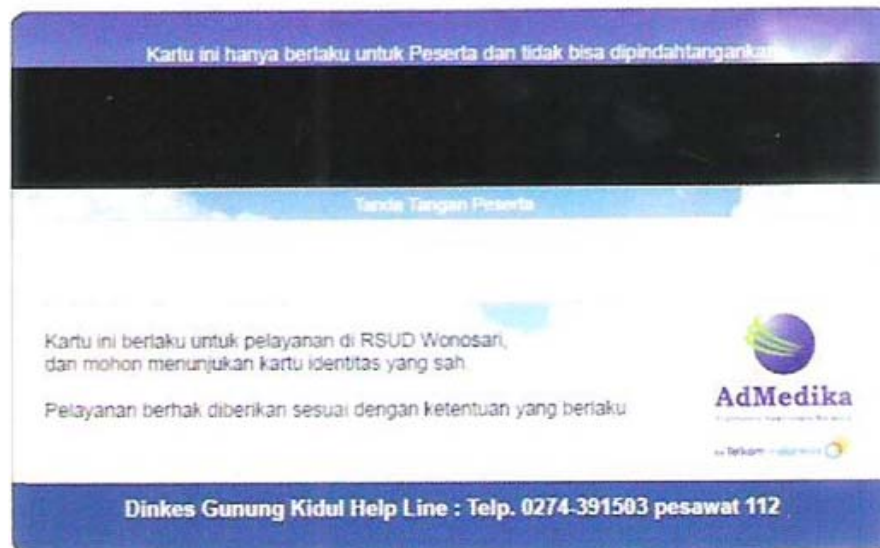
Kartu ini hanya berlaku untuk Peserta dan tidak bisa dipindahtangankan

Tanda Tangan Peserta

Kartu ini berlaku untuk pelayanan di RSUD Wonosari, dan mohon menunjukan kartu identitas yang sah.

Pelayanan berhak diberikan sesuai dengan ketentuan yang berlaku

AdMedika

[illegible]

Telkom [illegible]

Dinkes Gunung Kidul Help Line : Telp. 0274-391503 pesawat 112